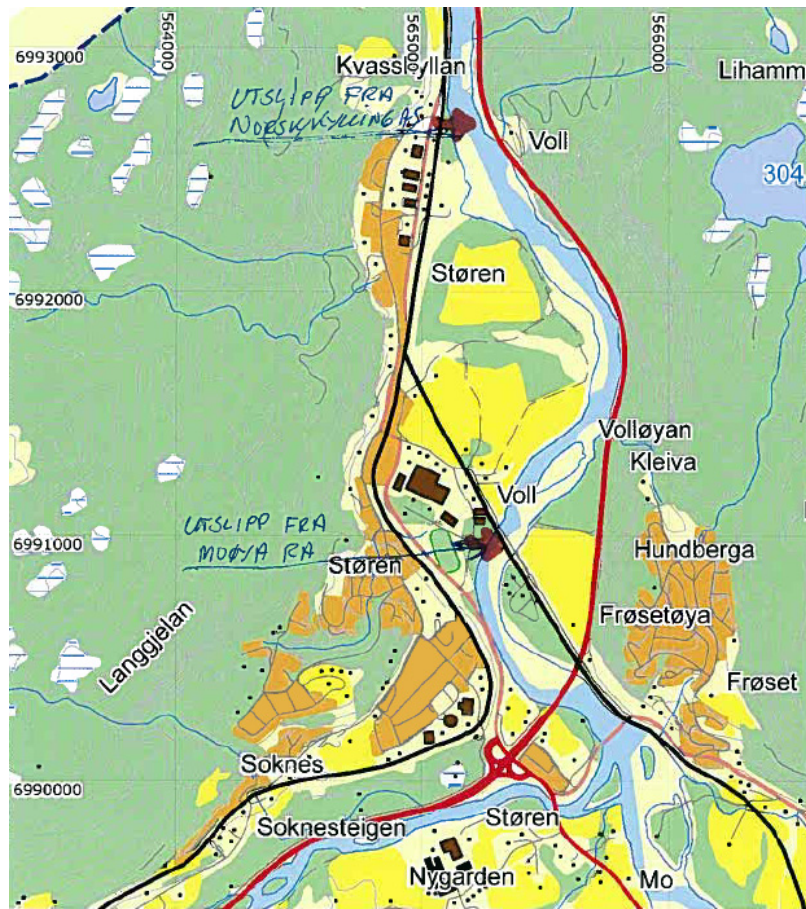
564000
565000
566000
6993000
Kvasslyllan
Lihamm
UTSLIPP FRA NORSK KYLLING AS
Voll
304
Støren
6992000
Volløyan
Kleiva
Voll
UTSLIPP FRA MOØYA RA
6991000
Hundberga
Støren
Frøsetøya
Langgjelan
Frøset
Soknes
6990000
Støren
Soknesteigen
Nygarden
Mo